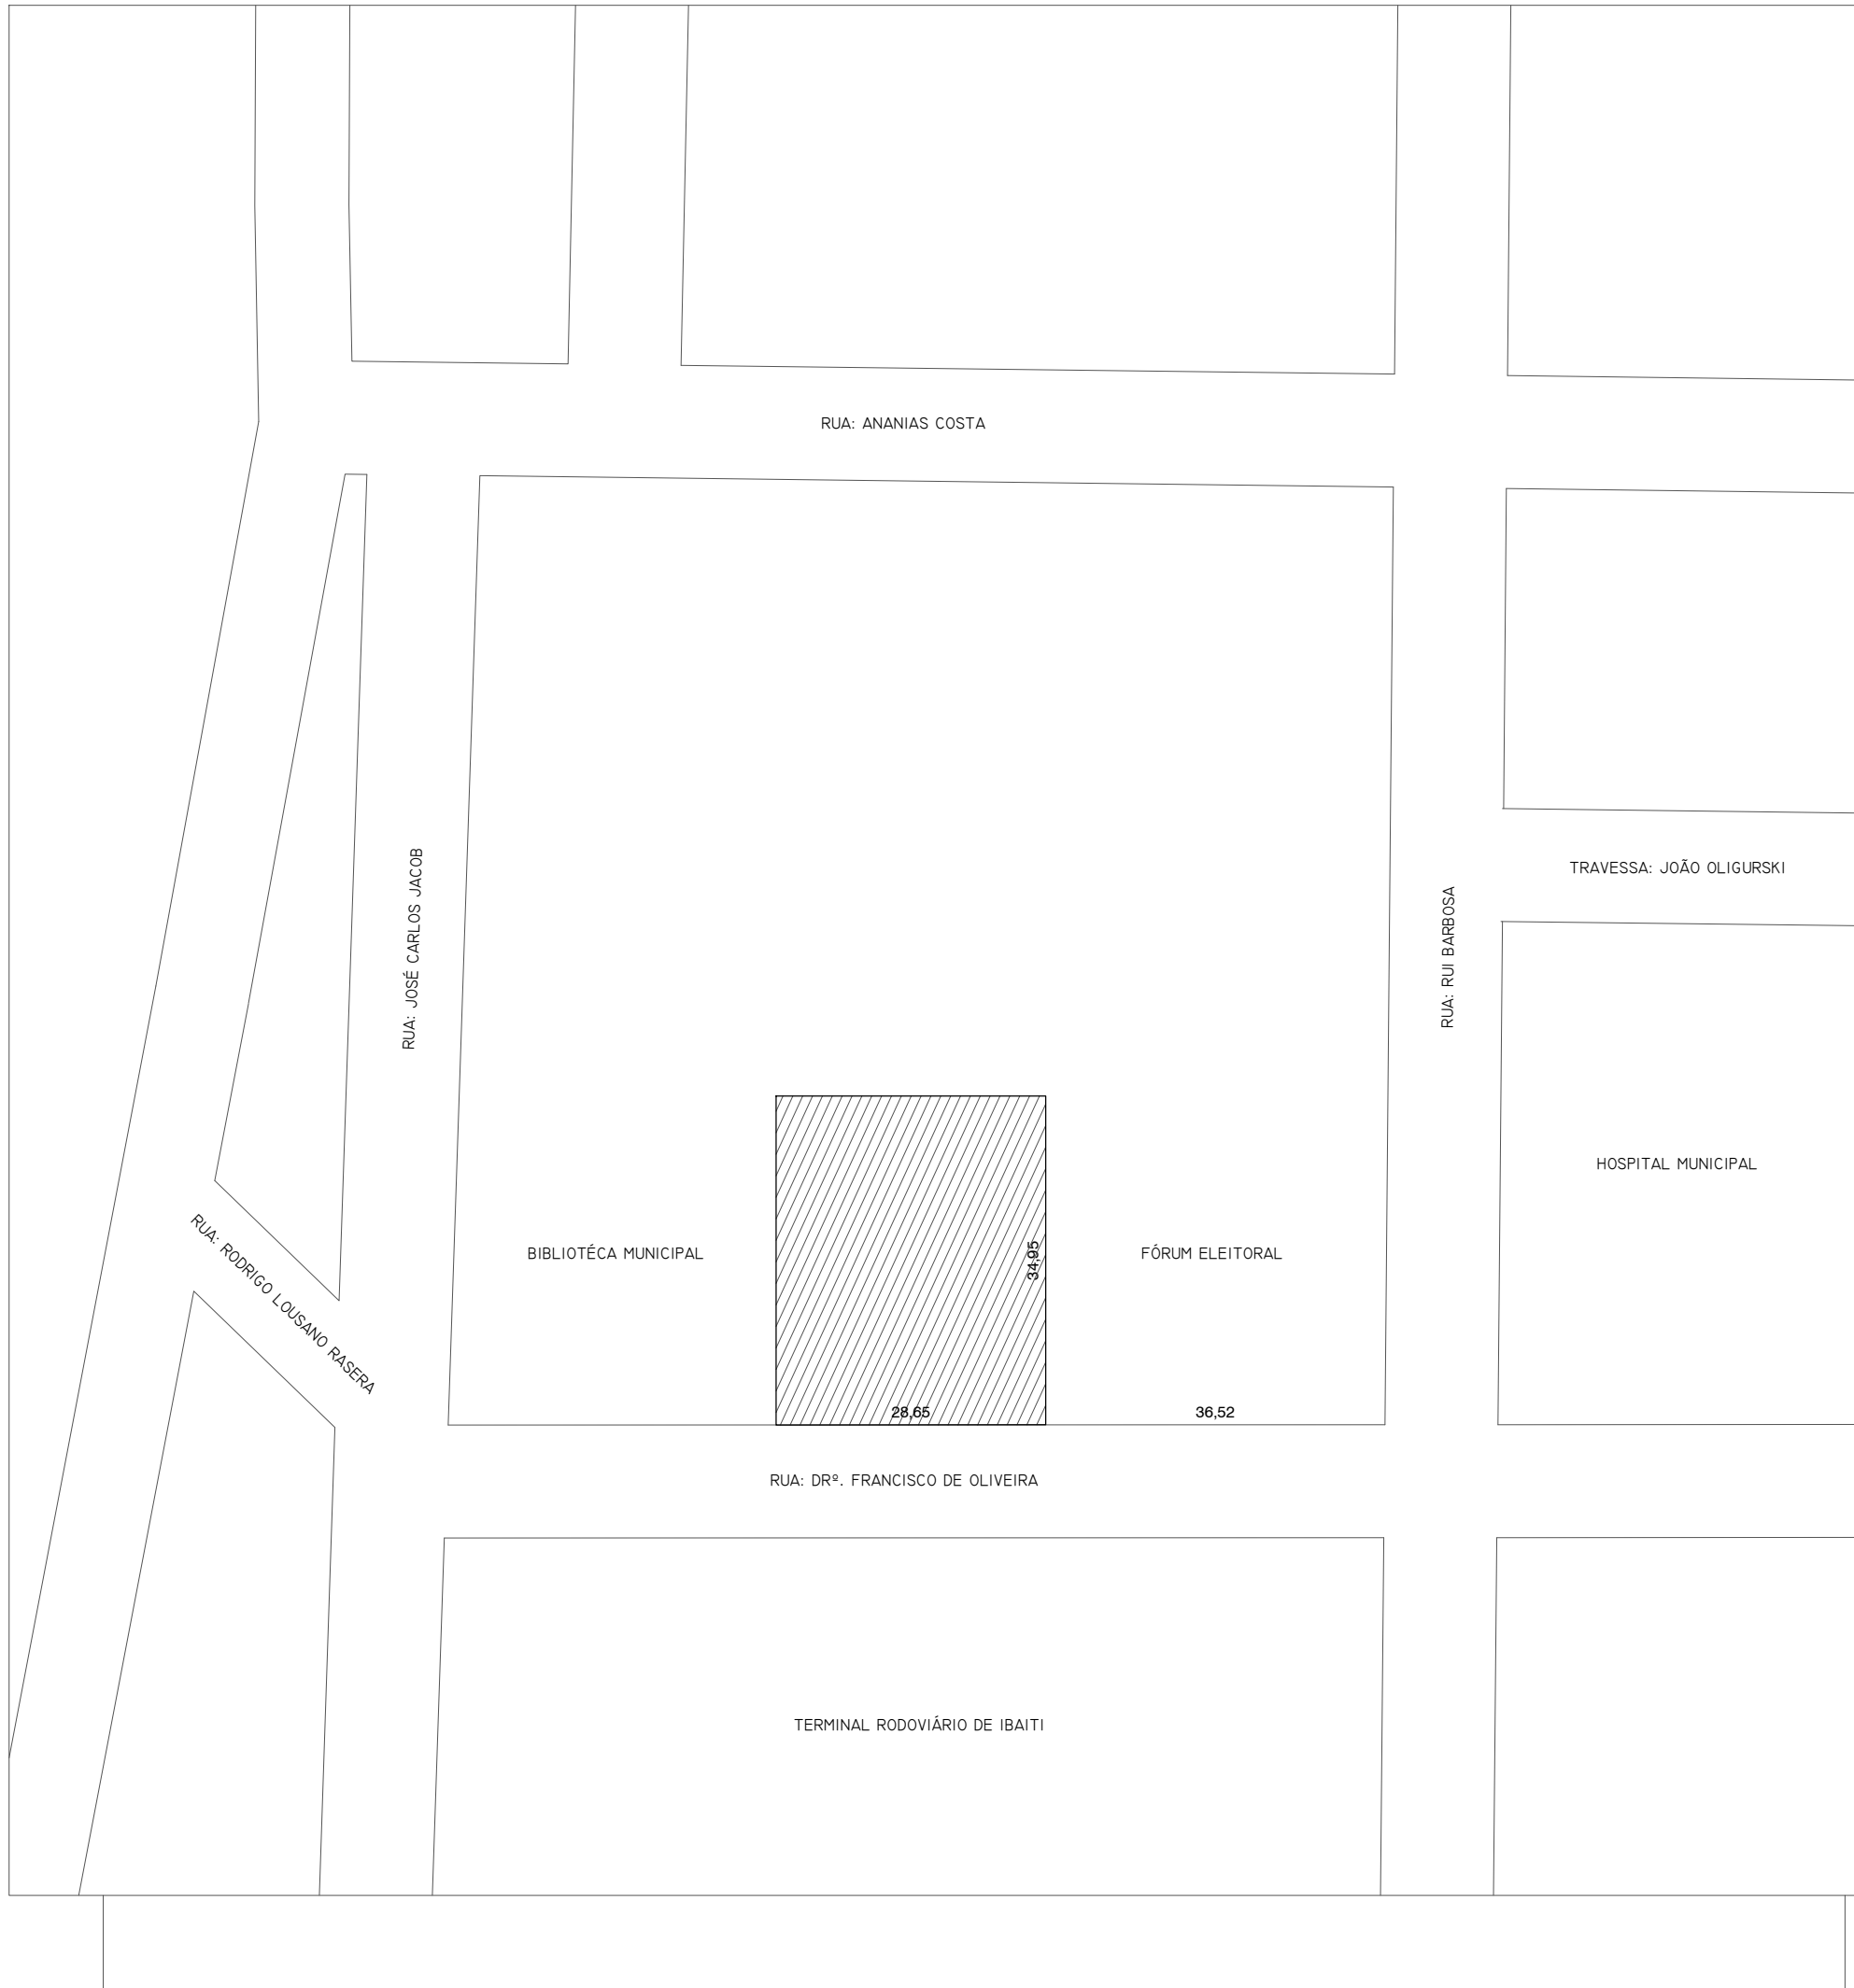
RUA: ANANIAS COSTA

RUA: JOSÉ CARLOS JACOB

RUA: RUI BARBOSA

TRAVESSA: JOÃO OLIGURSKI

HOSPITAL MUNICIPAL

RUA: RODRIGO LOUSANO RASERA

BIBLIOTÉCA MUNICIPAL

34,95

FÓRUM ELEITORAL

28,65

36,52

RUA: DRº. FRANCISCO DE OLIVEIRA

TERMINAL RODOVIÁRIO DE IBAITI